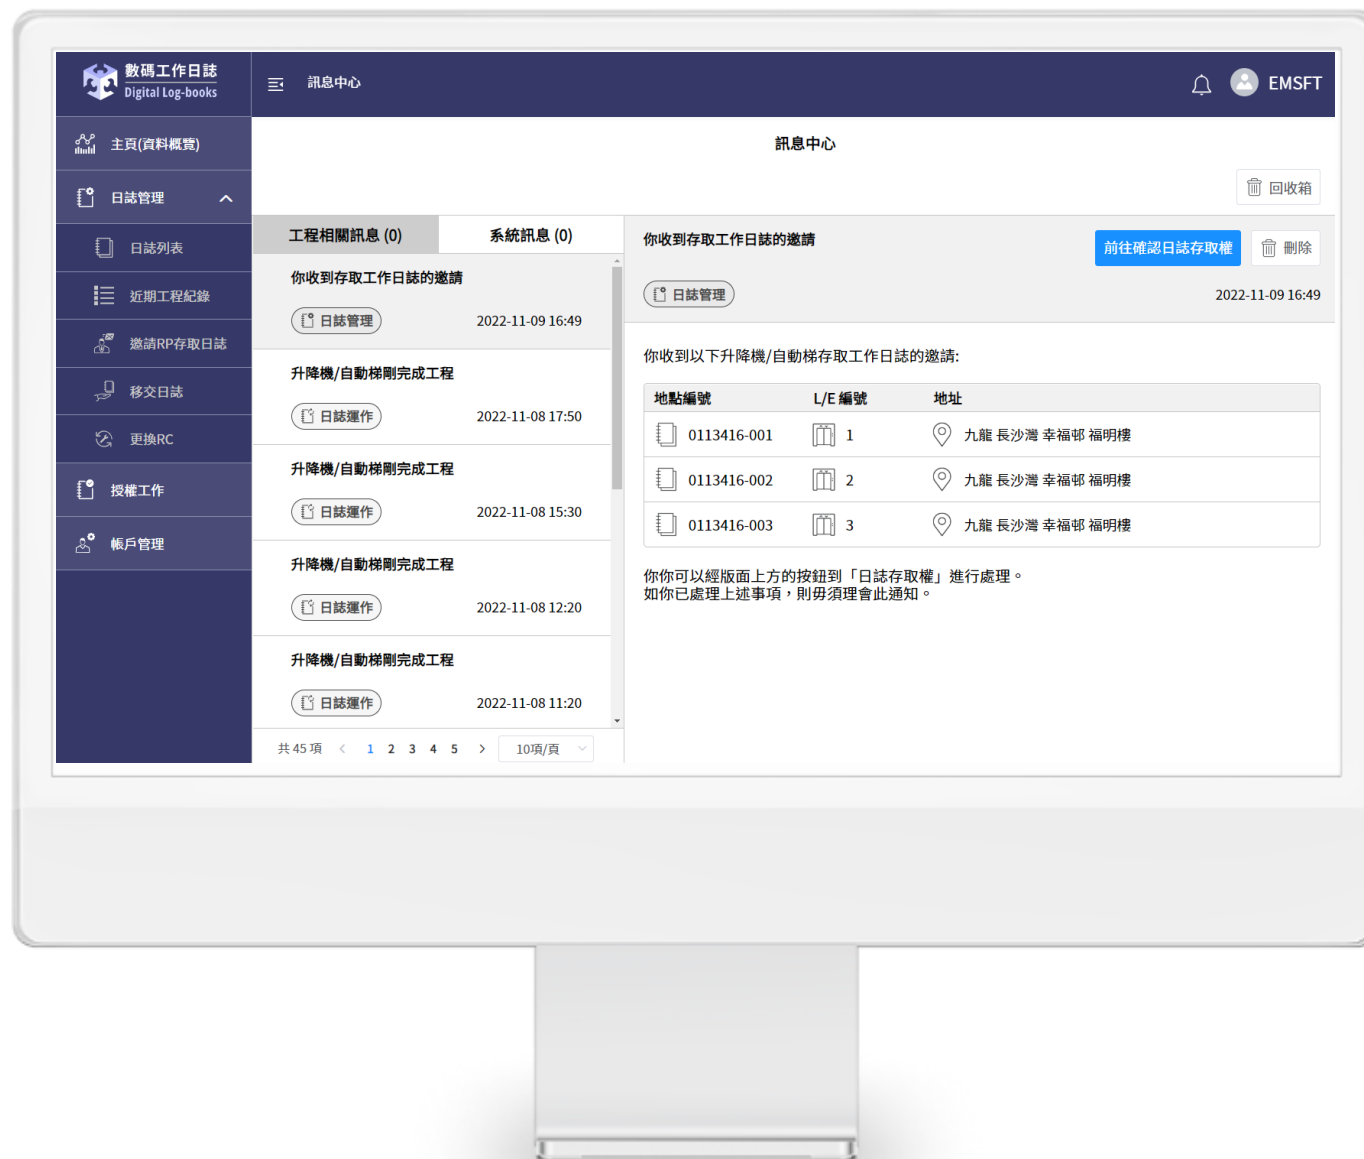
數碼工作日誌
Digital Log-books

訊息中心

EMSFT

主頁(資料概覽)
日誌管理
日誌列表
近期工程紀錄
邀請RP存取日誌
移交日誌
更換RC
授權工作
帳戶管理

訊息中心

回收箱

工程相關訊息 (0)
系統訊息 (0)

你收到存取工作日誌的邀請
日誌管理
2022-11-09 16:49

升降機/自動梯剛完成工程
日誌運作
2022-11-08 17:50

升降機/自動梯剛完成工程
日誌運作
2022-11-08 15:30

升降機/自動梯剛完成工程
日誌運作
2022-11-08 12:20

升降機/自動梯剛完成工程
日誌運作
2022-11-08 11:20

共 45 項 < 1 2 3 4 5 > 10項/頁

你收到存取工作日誌的邀請
前往確認日誌存取權
刪除
日誌管理
2022-11-09 16:49

你收到以下升降機/自動梯存取工作日誌的邀請:

| 地點編號 | L/E 編號 | 地址 |
|---|---|---|
| 0113416-001 | 1 | 九龍 長沙灣 幸福邨 福明樓 |
| 0113416-002 | 2 | 九龍 長沙灣 幸福邨 福明樓 |
| 0113416-003 | 3 | 九龍 長沙灣 幸福邨 福明樓 |

你你可以經版面上方的按鈕到「日誌存取權」進行處理。
如你已處理上述事項，則毋須理會此通知。